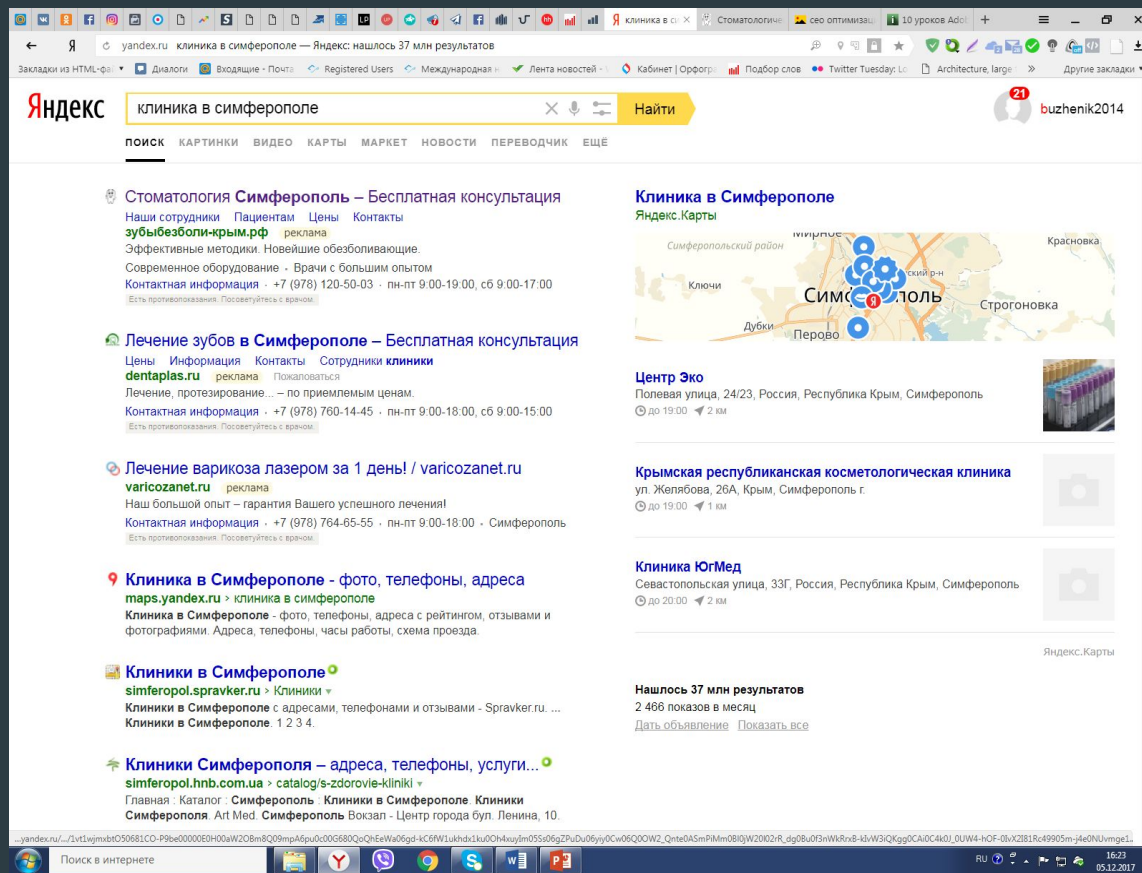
клиника в си × | Стоматологие | сео оптимизац | 10 уроков Adol | +

Я yandex.ru клиника в симферополе — Яндекс: нашлось 37 млн результатов

Закладки из HTML-фа | Диалоги | Входящие - Почта | Registered Users | Международная | Лента новостей | Кабинет | Орфогр | Подбор слов | Twitter Tuesday: Lo | Architecture, large | Другие закладки

Яндекс клиника в симферополе Найти 21 buzhenik2014

ПОИСК КАРТИНКИ ВИДЕО КАРТЫ МАРКЕТ НОВОСТИ ПЕРЕВОДЧИК ЕЩЁ

Стоматология Симферополь – Бесплатная консультация
Наши сотрудники Пациентам Цены Контакты
зубыбезболи-крым.рф реклама
Эффективные методики. Новейшие обезболивающие.
Современное оборудование · Врачи с большим опытом
Контактная информация · +7 (978) 120-50-03 · пн-пт 9:00-19:00, сб 9:00-17:00
Есть противопоказания. Посоветуйтесь с врачом.

Лечение зубов в Симферополе – Бесплатная консультация
Цены Информация Контакты Сотрудники клиники
dentaplas.ru реклама Пожаловаться
Лечение, протезирование... – по приемлемым ценам.
Контактная информация · +7 (978) 760-14-45 · пн-пт 9:00-18:00, сб 9:00-15:00
Есть противопоказания. Посоветуйтесь с врачом.

Лечение варикоза лазером за 1 день! / varicozanet.ru
varicozanet.ru реклама
Наш большой опыт – гарантия Вашего успешного лечения!
Контактная информация · +7 (978) 764-65-55 · пн-пт 9:00-18:00 · Симферополь
Есть противопоказания. Посоветуйтесь с врачом.

Клиника в Симферополе - фото, телефоны, адреса
maps.yandex.ru › клиника в симферополе
Клиника в Симферополе - фото, телефоны, адреса с рейтингом, отзывами и фотографиями. Адреса, телефоны, часы работы, схема проезда.

Клиники в Симферополе
simferopol.spravker.ru › Клиники
Клиники в Симферополе с адресами, телефонами и отзывами - Spravker.ru. ... Клиники в Симферополе. 1 2 3 4.

Клиники Симферополя – адреса, телефоны, услуги...
simferopol.hnb.com.ua › catalog/s-zdorovie-kliniki
Главная : Каталог : Симферополь : Клиники в Симферополе. Клиники Симферополя. Art Med. Симферополь Вокзал - Центр города бул. Ленина, 10.

Клиника в Симферополе
Яндекс.Карты
Мирное Симферопольский район Красновка Ключи Симферополь Строгоновка Дубки Перово

Центр Эко
Полевая улица, 24/23, Россия, Республика Крым, Симферополь
до 19:00 2 км

Крымская республиканская косметологическая клиника
ул. Желябова, 26А, Крым, Симферополь г.
до 19:00 1 км

Клиника ЮгМед
Севастопольская улица, 33Г, Россия, Республика Крым, Симферополь
до 20:00 2 км

Яндекс.Карты

Нашлось 37 млн результатов
2 466 показов в месяц
Дать объявление Показать все

...yandex.ru/.../1vt1wjmxbtO50681CO-P9be00000E0H00aW2OBm8Q9mpA6pu0c0G680QoQhEeWa06gd-kC6fW1ukhdx1ku0Oh4xuylm05Ss06gZPuDu06yiy0Cw06Q0OW2_Qnte0AsmPiMm08l0jW20l02rR_dg0Bu0f3nWkRrxB-kIvW3iQKgg0CAi0C4k0J_0UW4-hOF-0lvX2l81Rc49905m-j4e0NUvmge1...

Поиск в интернете
RU 16:23 05.12.2017